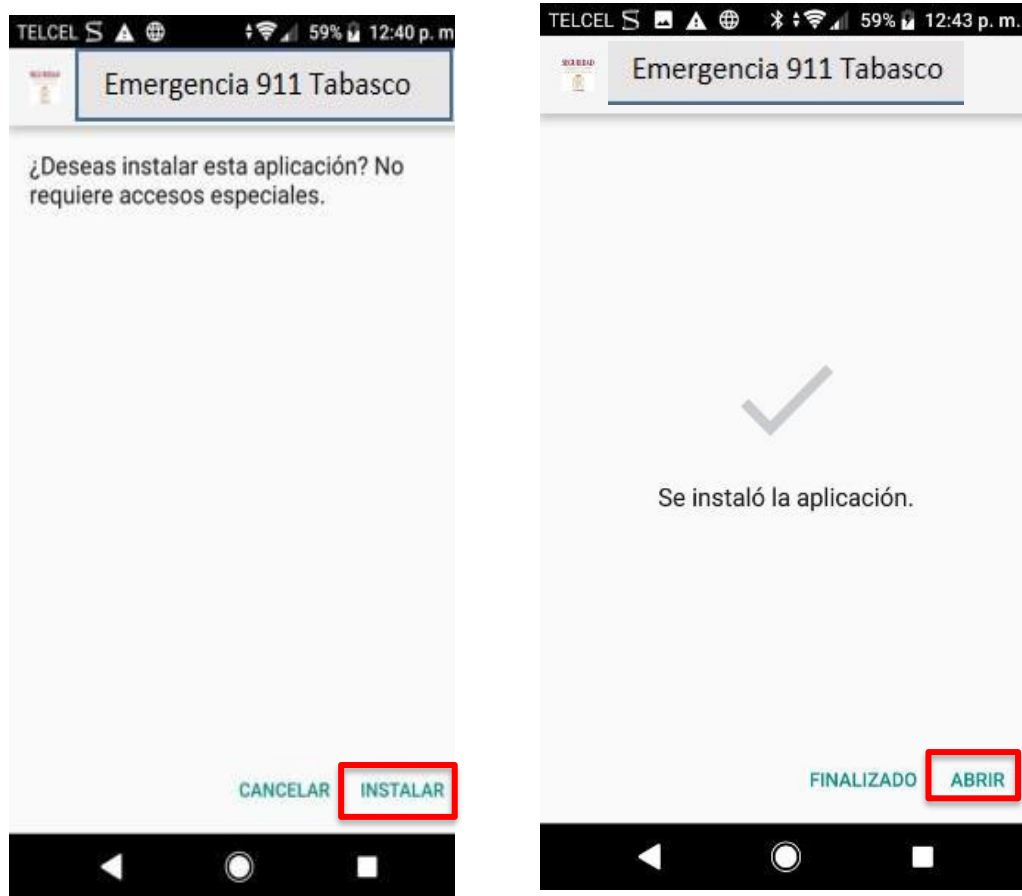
TELCEL 59% 12:40 p. m

Emergencia 911 Tabasco

¿Deseas instalar esta aplicación? No requiere accesos especiales.

CANCELAR INSTALAR

TELCEL 59% 12:43 p. m.

Emergencia 911 Tabasco

Se instaló la aplicación.

FINALIZADO ABRIR